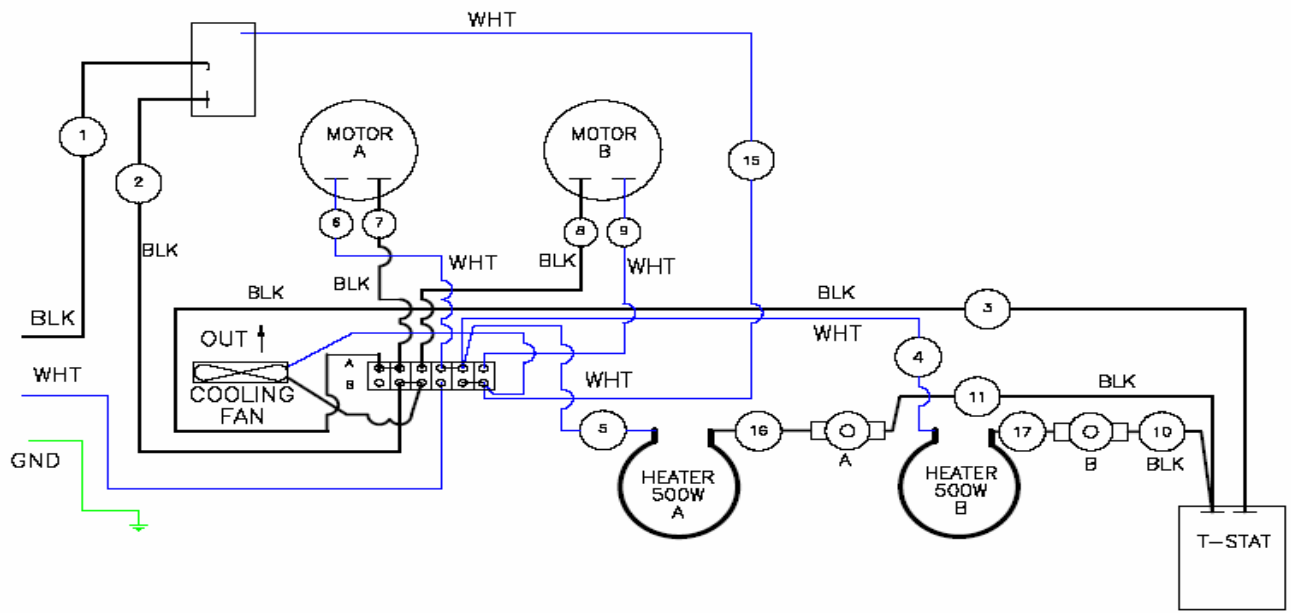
WHT

1

2

BLK

BLK

MOTOR
A

6 7

MOTOR
B

8 9

BLK WHT

15

BLK

WHT

BLK

BLK

3

OUT

A
B

COOLING
FAN

WHT

4

WHT

WHT

11

BLK

GND

5

16

A

HEATER
500W
A

HEATER
500W
B

17

B

10

BLK

T-STAT